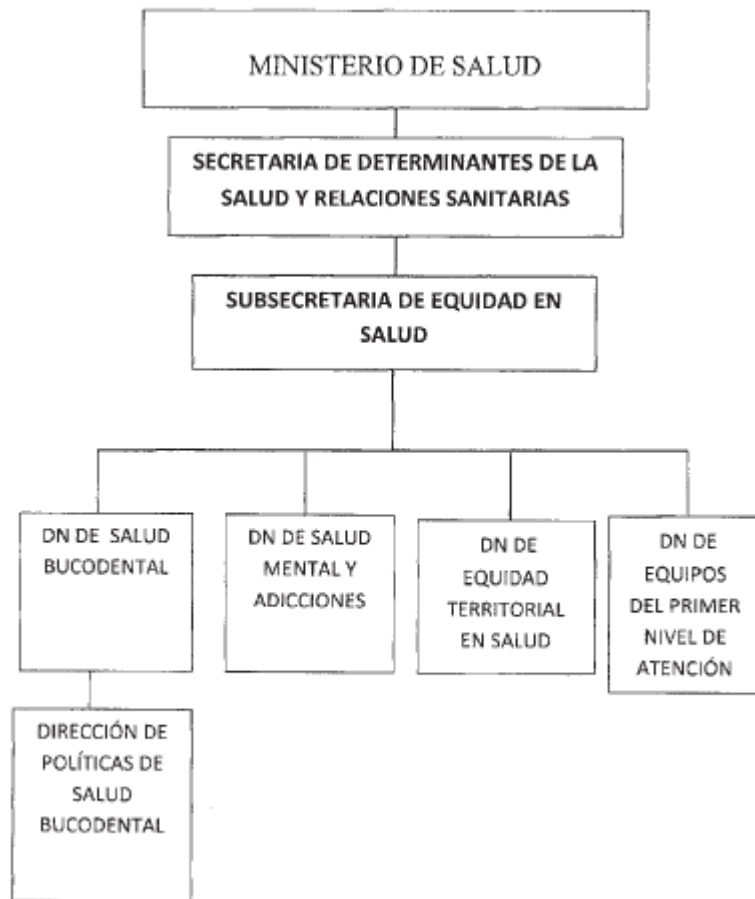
MINISTERIO DE SALUD

SECRETARIA DE DETERMINANTES DE LA SALUD Y RELACIONES SANITARIAS

SUBSECRETARIA DE EQUIDAD EN SALUD

DN DE SALUD BUCODENTAL

DN DE SALUD MENTAL Y ADICCIONES

DN DE EQUIDAD TERRITORIAL EN SALUD

DN DE EQUIPOS DEL PRIMER NIVEL DE ATENCIÓN

DIRECCIÓN DE POLÍTICAS DE SALUD BUCODENTAL